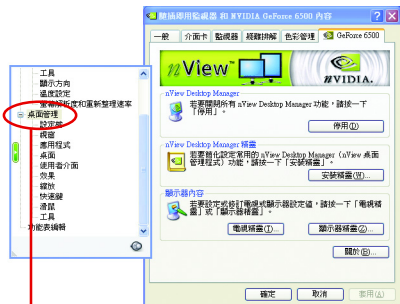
隨插即用監視器 和 NVIDIA GeForce 6500 內容

一般 | 介面卡 | 監視器 | 疑難排解 | 色彩管理 | GeForce 6500

nView

NVIDIA.

nView Desktop Manager

若要關閉所有 nView Desktop Manager 功能，請按一下「停用」。

停用(D)

nView Desktop Manager 精靈

若要輕鬆設定常用的 nView Desktop Manager（nView 桌面管理程式）功能，請按一下「安裝精靈」。

安裝精靈(W)...

顯示器內容

若要設定或修訂電視或顯示器設定值，請按一下「電視精靈」或「顯示器精靈」。

電視精靈(T)...

顯示器精靈(Z)...

關於(B)...

確定

取消

套用(A)

工具
顯示方向
溫度設定
重新調整解析度和重新整理速率
桌面管理
設定檔
視窗
應用程式
桌面
使用者介面
效果
縮放
快速鍵
滑鼠
工具
功能表編輯